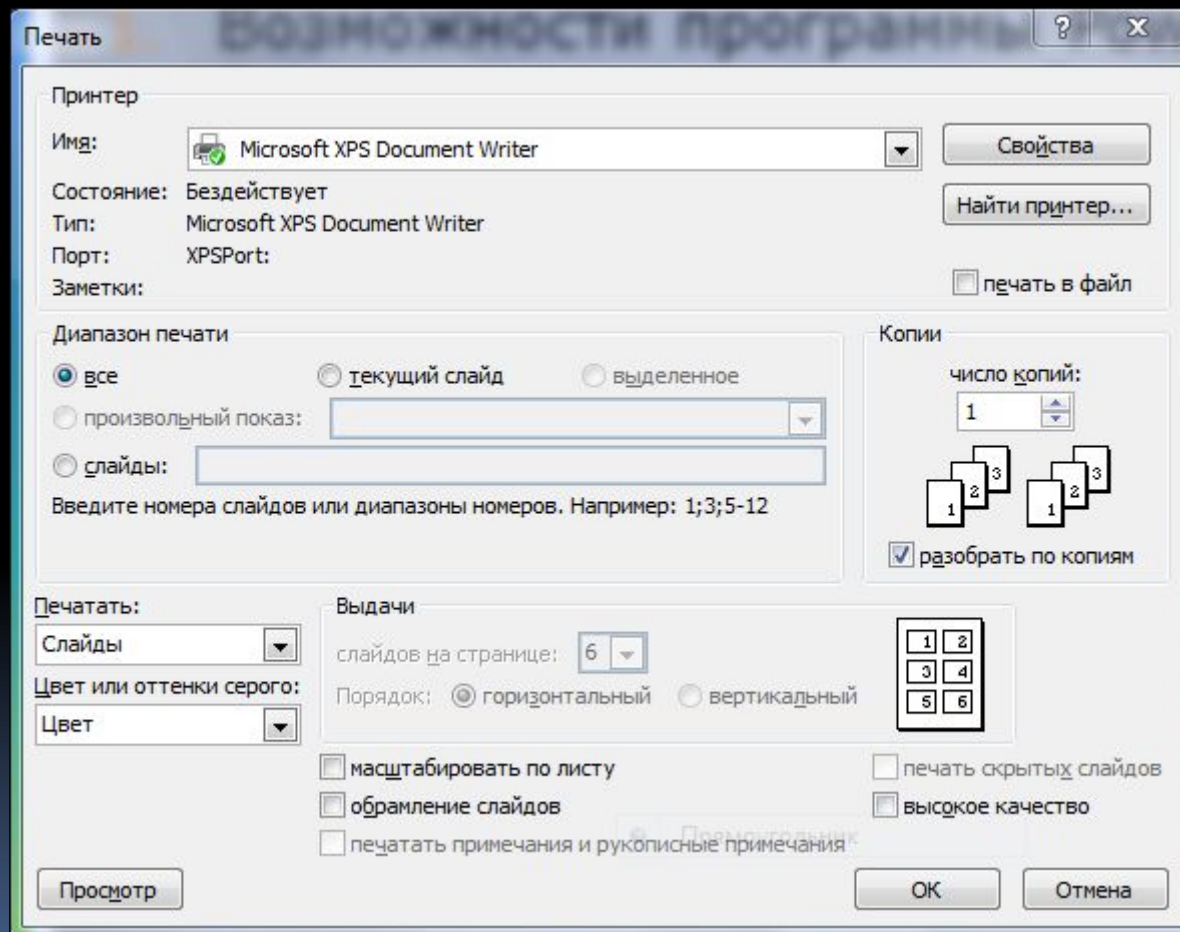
Печать Возможности программы

Принтер

Имя: Microsoft XPS Document Writer

Свойства

Состояние: Бездействует

Тип: Microsoft XPS Document Writer

Найти принтер...

Порт: XPSPort:

Заметки:

печать в файл

Диапазон печати

все

текущий слайд

выделенное

произвольный показ:

слайды:

Введите номера слайдов или диапазоны номеров. Например: 1;3;5-12

Копии

число копий:

1

1 2 3 1 2 3

разобрать по копиям

Печатать:

Слайды

Цвет или оттенки серого:

Цвет

Выдачи

слайдов на странице: 6

Порядок: горизонтальный вертикальный

1 2 3 4 5 6

масштабировать по листу

обрамление слайдов

печатать примечания и рукописные примечания

печать скрытых слайдов

высокое качество

Прямоугольник

Просмотр

ОК

Отмена